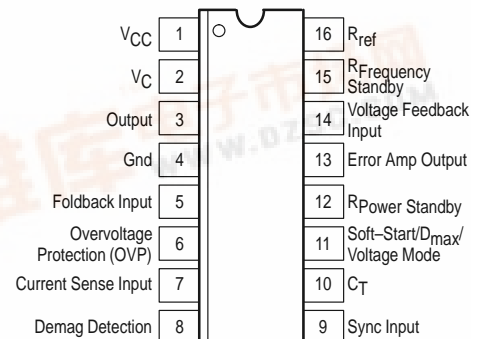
$V_{CC}$ 1
$V_C$ 2
Output 3
Gnd 4
Foldback Input 5
Overvoltage Protection (OVP) 6
Current Sense Input 7
Demag Detection 8

16 $R_{ref}$
15 $R_{Frequency\ Standby}$
14 Voltage Feedback Input
13 Error Amp Output
12 $R_{Power\ Standby}$
11 Soft–Start/$D_{max}$/ Voltage Mode
10 $C_T$
9 Sync Input